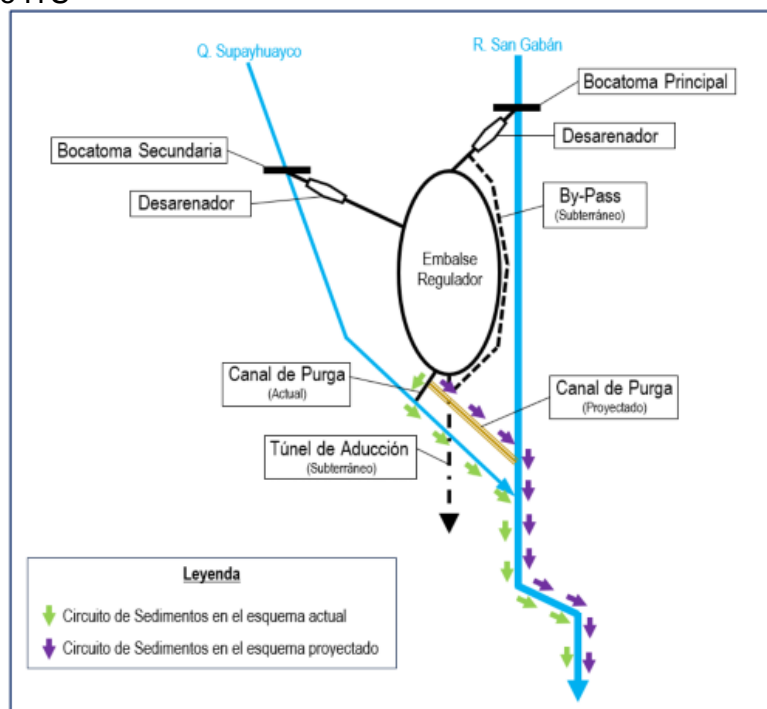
Q. Supayhuayco

R. San Gabán

Bocatoma Principal

Desarenador

Bocatoma Secundaria

Desarenador

By-Pass
(Subterráneo)

Embalse Regulador

Canal de Purga
(Actual)

Canal de Purga
(Proyectado)

Túnel de Aducción
(Subterráneo)

Leyenda

Circuito de Sedimentos en el esquema actual

Circuito de Sedimentos en el esquema proyectado